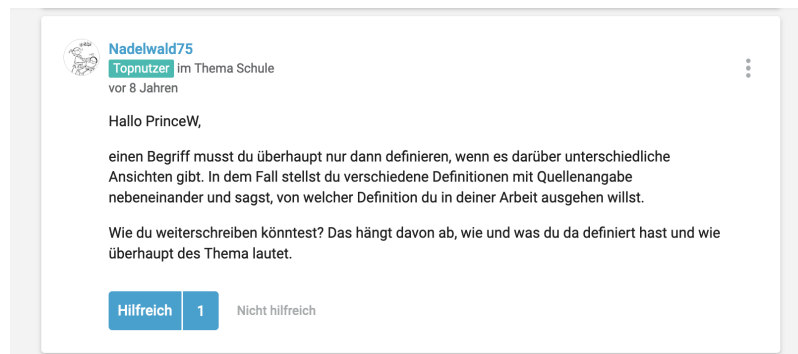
Nadelwald75
Topnutzer im Thema Schule
vor 8 Jahren

Hallo PrinceW,

einen Begriff musst du überhaupt nur dann definieren, wenn es darüber unterschiedliche Ansichten gibt. In dem Fall stellst du verschiedene Definitionen mit Quellenangabe nebeneinander und sagst, von welcher Definition du in deiner Arbeit ausgehen willst.

Wie du weiterschreiben könntest? Das hängt davon ab, wie und was du da definiert hast und wie überhaupt des Thema lautet.

Hilfreich 1 Nicht hilfreich